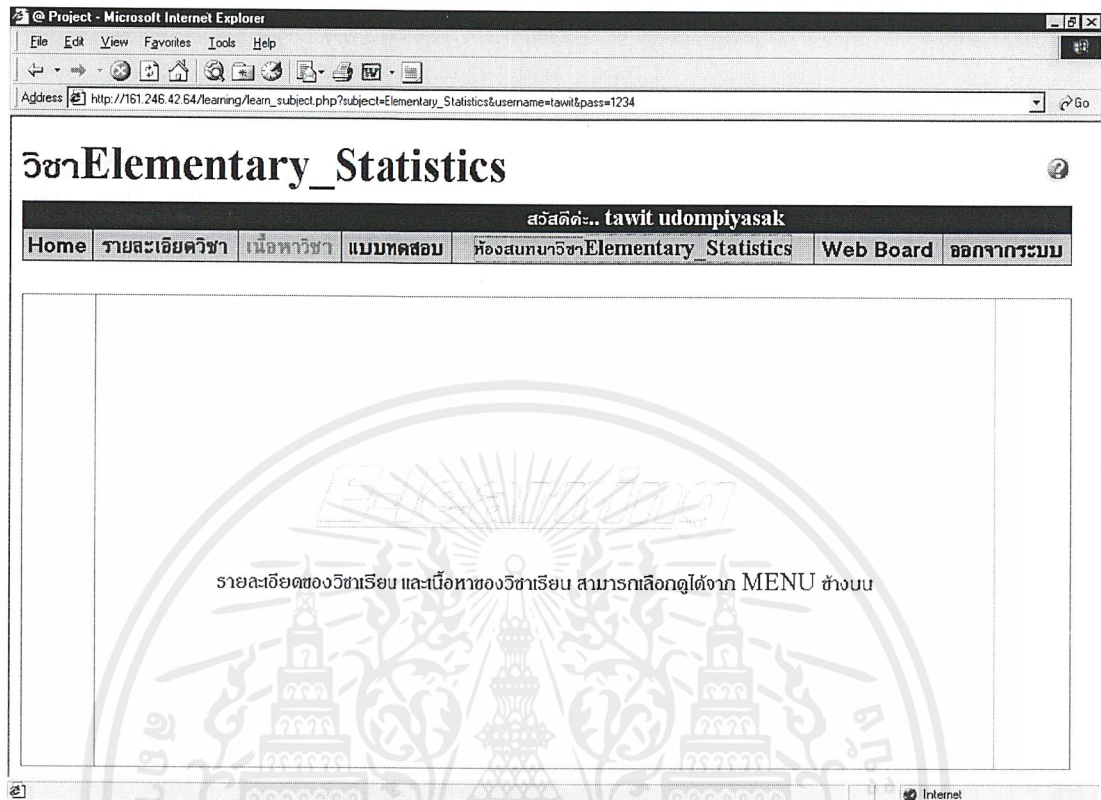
@ Project - Microsoft Internet Explorer

File Edit View Favorites Tools Help

Address http://161.246.42.64/learning/learn_subject.php?subject=Elementary_Statistics&username=tawit&pass=1234

Go

วิชาElementary_Statistics

สวัสดีค่ะ.. tawit udompiyasak

| Home | รายละเอียดวิชา | เนื้อหาวิชา | แบบทดสอบ | ห้องสนทนาวิชาElementary_Statistics | Web Board | ออกจากระบบ |
|---|---|---|---|---|---|---|

E-Learning

รายละเอียดของวิชาเรียน และเนื้อหาของวิชาเรียน สามารถเลือกดูได้จาก MENU ข้างบน

Internet